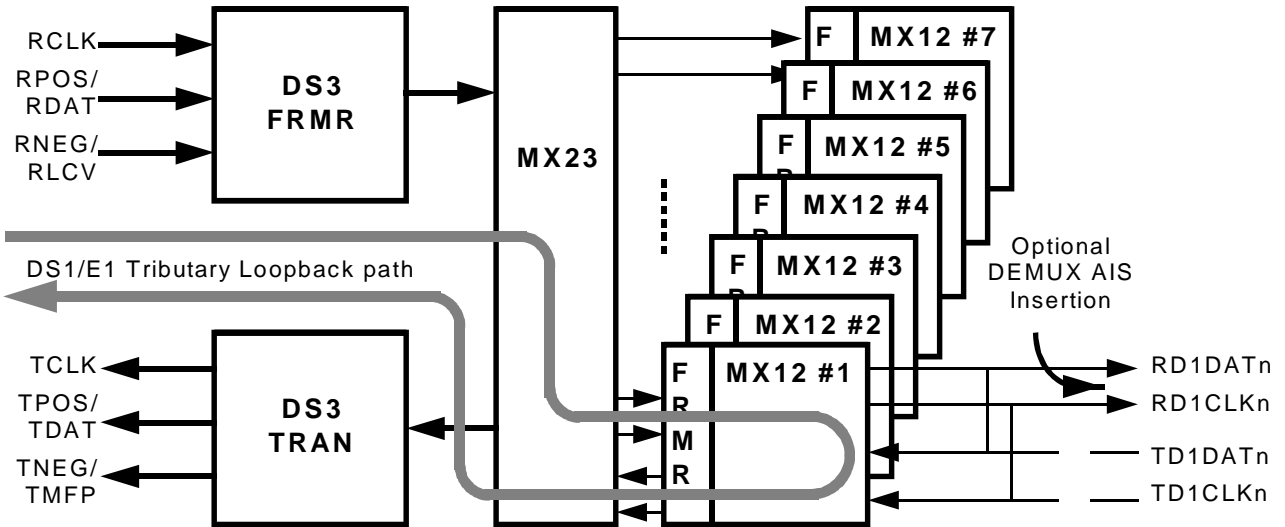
RCLK
RPOS/
RDAT
RNEG/
RLCV
DS3
FRMR
MX23
F MX12 #7
F MX12 #6
F MX12 #5
F MX12 #4
F MX12 #3
F MX12 #2
F
R
M
R
MX12 #1
DS1/E1 Tributary Loopback path
Optional
DEMUX AIS
Insertion
TCLK
TPOS/
TDAT
TNEG/
TMFP
DS3
TRAN
RD1DATn
RD1CLKn
TD1DATn
TD1CLKn